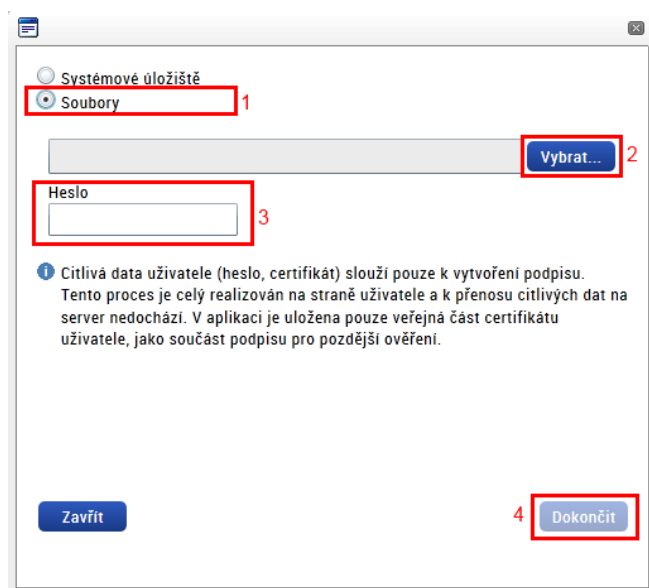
Systémové úložiště

Soubory 1

Vybrat... 2

Heslo 3

Citlivá data uživatele (heslo, certifikát) slouží pouze k vytvoření podpisu. Tento proces je celý realizován na straně uživatele a k přenosu citlivých dat na server nedochází. V aplikaci je uložena pouze veřejná část certifikátu uživatele, jako součást podpisu pro pozdější ověření.

Zavřít

4 Dokončit